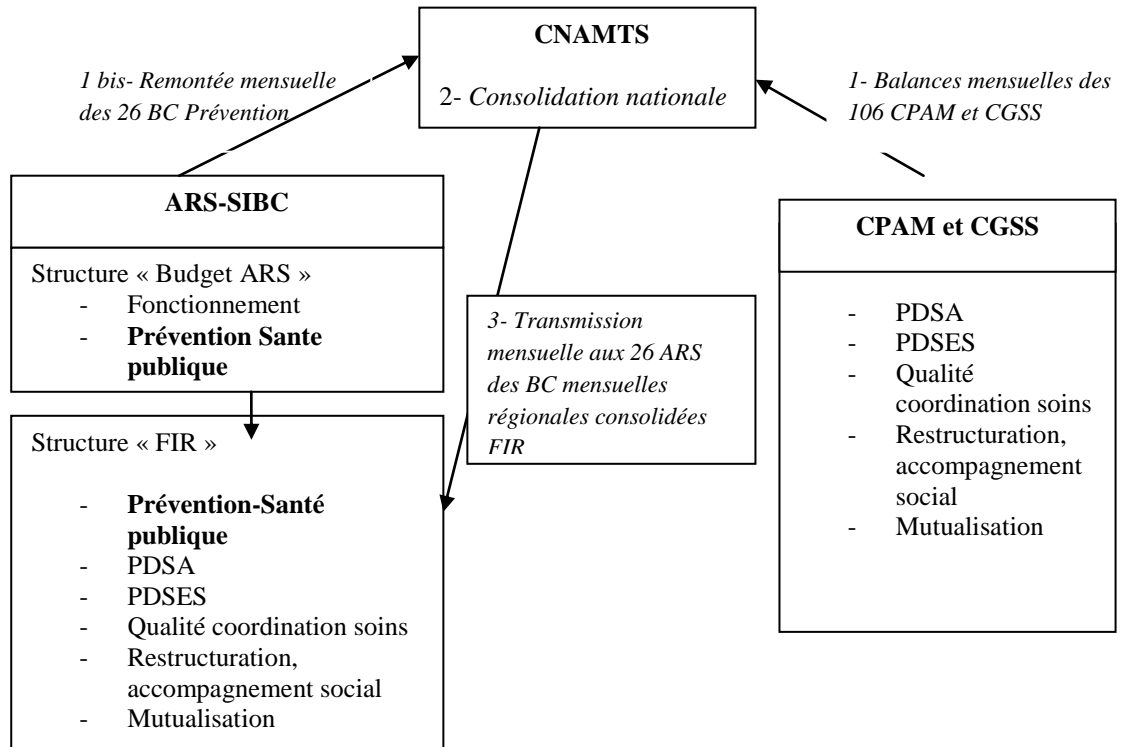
CNAMTS

2- Consolidation nationale

1 bis- Remontée mensuelle des 26 BC Prévention

1- Balances mensuelles des 106 CPAM et CGSS

ARS-SIBC

Structure « Budget ARS »
- Fonctionnement
- Prévention Sante publique

3- Transmission mensuelle aux 26 ARS des BC mensuelles régionales consolidées FIR

CPAM et CGSS

- PDSA
- PDSES
- Qualité coordination soins
- Restructuration, accompagnement social
- Mutualisation

Structure « FIR »

- Prévention-Santé publique
- PDSA
- PDSES
- Qualité coordination soins
- Restructuration, accompagnement social
- Mutualisation